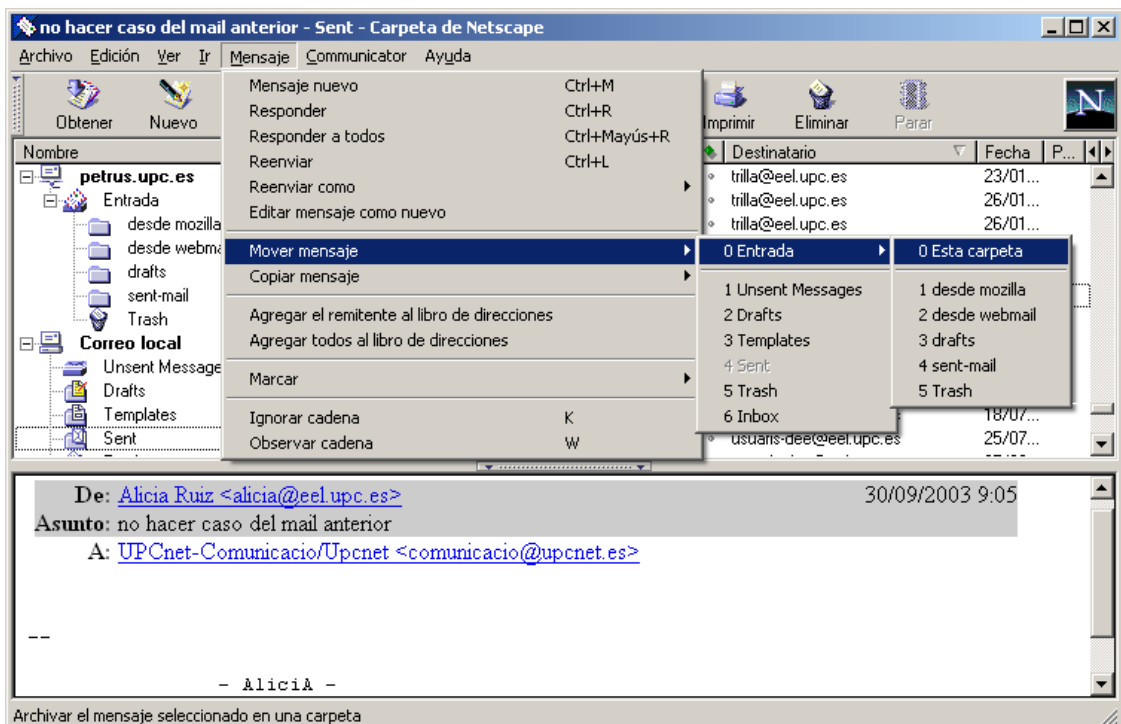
no hacer caso del mail anterior - Sent - Carpeta de Netscape

Archivo Edición Ver Ir Mensaje Communicator Ayuda

Obtener Nuevo

Imprimir Eliminar Parar

Nombre

petrus.upc.es
Entrada
desde mozilla
desde webma
drafts
sent-mail
Trash
Correo local
Unsent Message
Drafts
Templates
Sent

Mensaje nuevo Ctrl+M
Responder Ctrl+R
Responder a todos Ctrl+Mayús+R
Reenviar Ctrl+L
Reenviar como
Editar mensaje como nuevo
Mover mensaje
Copiar mensaje
Agregar el remitente al libro de direcciones
Agregar todos al libro de direcciones
Marcar
Ignorar cadena K
Observar cadena W

0 Entrada
1 Unsent Messages
2 Drafts
3 Templates
4 Sent
5 Trash
6 Inbox

0 Esta carpeta
1 desde mozilla
2 desde webmail
3 drafts
4 sent-mail
5 Trash

Destinatario | Fecha | P...
trilla@eel.upc.es | 23/01...
trilla@eel.upc.es | 26/01...
trilla@eel.upc.es | 26/01...
| 18/07...
usuaris-dee@eel.upc.es | 25/07...

De: Alicia Ruiz <alicia@eel.upc.es> 30/09/2003 9:05
Asunto: no hacer caso del mail anterior
A: UPCnet-Comunicacio/Upcnet <comunicacio@upcnet.es>

--

- AliciA -

Archivar el mensaje seleccionado en una carpeta